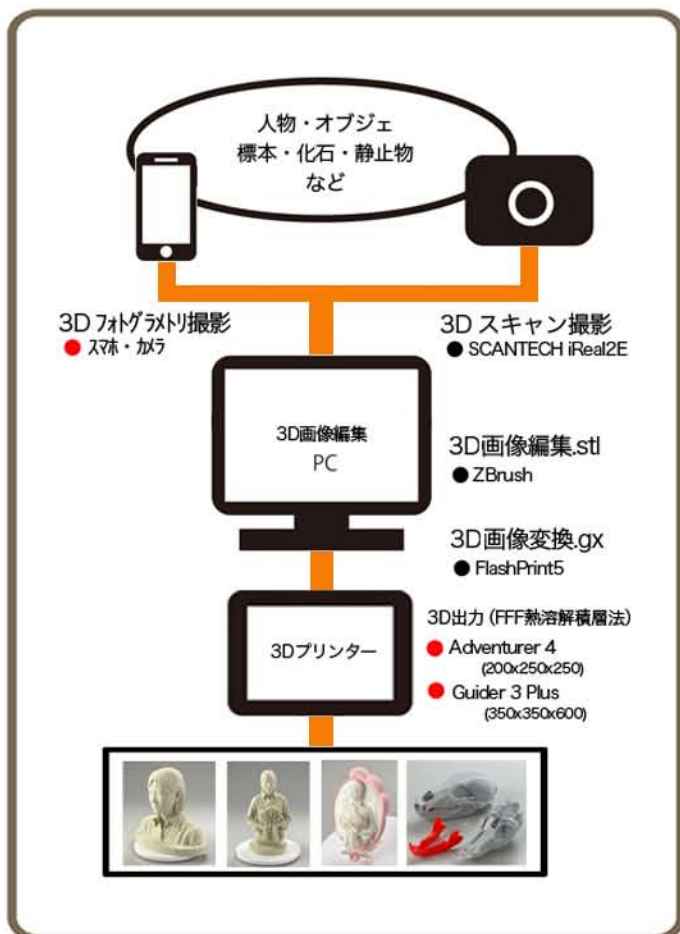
人物・オブジェ
標本・化石・静止物
など

3D ﾌｫﾄｸﾞﾗﾒﾄﾘ撮影
● ｽﾏﾎ・ｶﾒﾗ

3D スキャン撮影
● SCANTECH iReal2E

3D画像編集
PC

3D画像編集.stl
● ZBrush

3D画像変換.gx
● FlashPrint5

3Dプリンター

3D出力 (FFF熱溶解積層法)
● Adventurer 4
(200x250x250)
● Guider 3 Plus
(350x350x600)